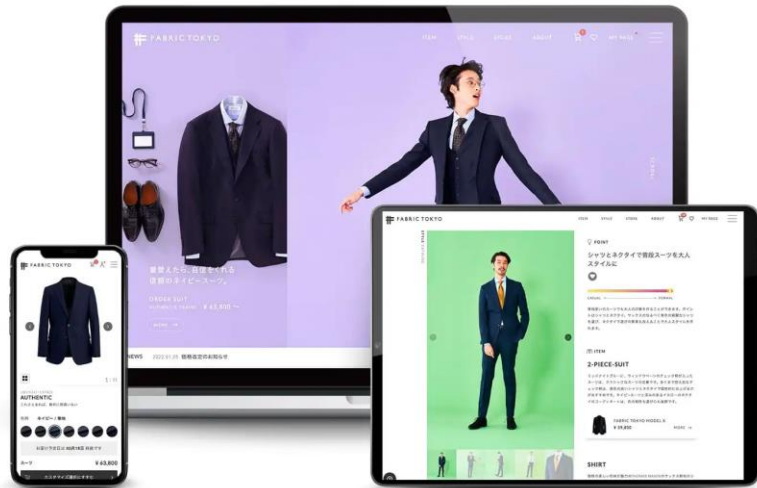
FABRIC TOKYO

ITEM STYLE STORE ABOUT MY PAGE

着替えたら、自信をくれる
信頼のネイビースーツ。

ORDER SUIT
¥ 63,800

NEWS 2022.01.25 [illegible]

FABRIC TOKYO

AUTHENTIC

¥ 63,800

FABRIC TOKYO

ITEM STYLE STORE ABOUT MY PAGE

POINT

シャツとネクタイで普段スーツを大人スタイルに

ITEM

3-PIECE-SUIT

FABRIC TOKYO MODEL A
¥ 39,800

MORE

SHIRT